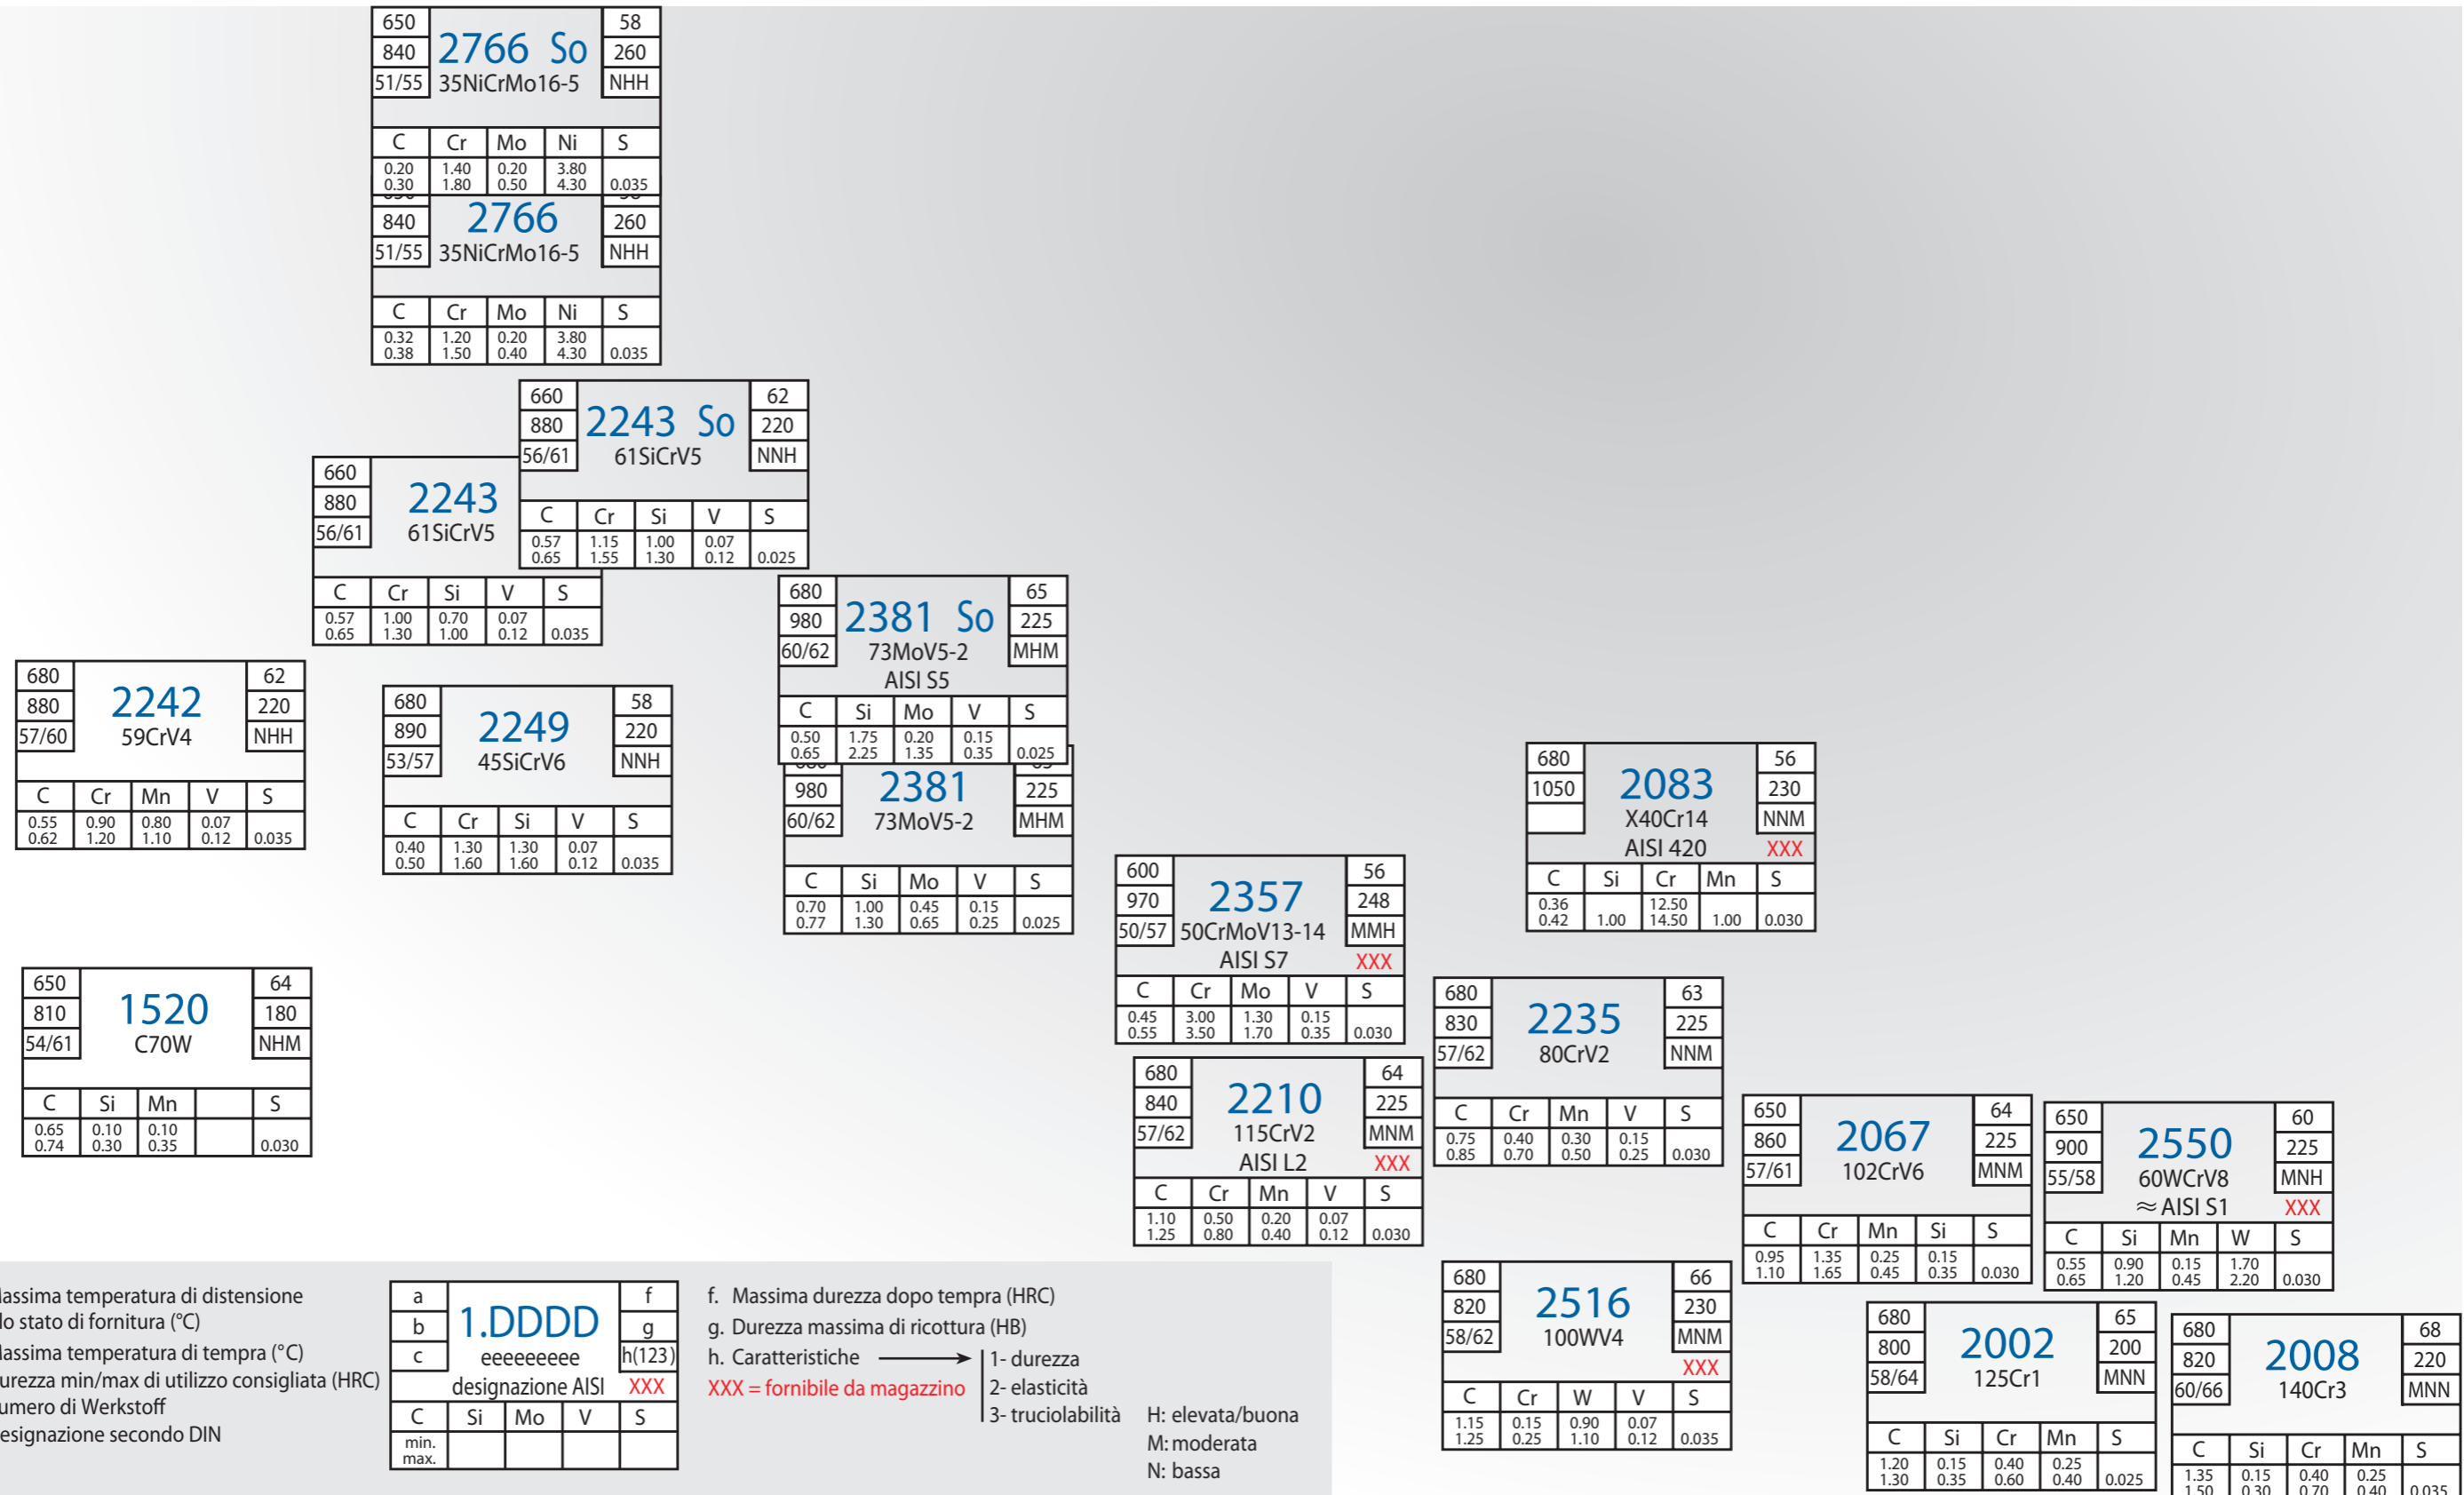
650
840
51/55
2766 So
35NiCrMo16-5
58
260
NHH

| C | Cr | Mo | Ni | S |
|---|---|---|---|---|
| 0.20 0.30 | 1.40 1.80 | 0.20 0.50 | 3.80 4.30 | 0.035 |

840
51/55
2766
35NiCrMo16-5
260
NHH

| C | Cr | Mo | Ni | S |
|---|---|---|---|---|
| 0.32 0.38 | 1.20 1.50 | 0.20 0.40 | 3.80 4.30 | 0.035 |

660
880
56/61
2243 So
61SiCrV5
62
220
NNH

| C | Cr | Si | V | S |
|---|---|---|---|---|
| 0.57 0.65 | 1.15 1.55 | 1.00 1.30 | 0.07 0.12 | 0.025 |

660
880
56/61
2243
61SiCrV5

| C | Cr | Si | V | S |
|---|---|---|---|---|
| 0.57 0.65 | 1.00 1.30 | 0.70 1.00 | 0.07 0.12 | 0.035 |

680
980
60/62
2381 So
73MoV5-2
AISI S5
65
225
MHM

| C | Si | Mo | V | S |
|---|---|---|---|---|
| 0.50 0.65 | 1.75 2.25 | 0.20 1.35 | 0.15 0.35 | 0.025 |

980
60/62
2381
73MoV5-2
225
MHM

| C | Si | Mo | V | S |
|---|---|---|---|---|
| 0.70 0.77 | 1.00 1.30 | 0.45 0.65 | 0.15 0.25 | 0.025 |

680
880
57/60
2242
59CrV4
62
220
NHH

| C | Cr | Mn | V | S |
|---|---|---|---|---|
| 0.55 0.62 | 0.90 1.20 | 0.80 1.10 | 0.07 0.12 | 0.035 |

680
890
53/57
2249
45SiCrV6
58
220
NNH

| C | Cr | Si | V | S |
|---|---|---|---|---|
| 0.40 0.50 | 1.30 1.60 | 1.30 1.60 | 0.07 0.12 | 0.035 |

680
1050
2083
X40Cr14
AISI 420
56
230
NNM
XXX

| C | Si | Cr | Mn | S |
|---|---|---|---|---|
| 0.36 0.42 | 1.00 | 12.50 14.50 | 1.00 | 0.030 |

600
970
50/57
2357
50CrMoV13-14
AISI S7
56
248
MMH
XXX

| C | Cr | Mo | V | S |
|---|---|---|---|---|
| 0.45 0.55 | 3.00 3.50 | 1.30 1.70 | 0.15 0.35 | 0.030 |

650
810
54/61
1520
C70W
64
180
NHM

| C | Si | Mn | | S |
|---|---|---|---|---|
| 0.65 0.74 | 0.10 0.30 | 0.10 0.35 | | 0.030 |

680
830
57/62
2235
80CrV2
63
225
NNM

| C | Cr | Mn | V | S |
|---|---|---|---|---|
| 0.75 0.85 | 0.40 0.70 | 0.30 0.50 | 0.15 0.25 | 0.030 |

680
840
57/62
2210
115CrV2
AISI L2
64
225
MNM
XXX

| C | Cr | Mn | V | S |
|---|---|---|---|---|
| 1.10 1.25 | 0.50 0.80 | 0.20 0.40 | 0.07 0.12 | 0.030 |

650
860
57/61
2067
102CrV6
64
225
MNM

| C | Cr | Mn | Si | S |
|---|---|---|---|---|
| 0.95 1.10 | 1.35 1.65 | 0.25 0.45 | 0.15 0.35 | 0.030 |

650
900
55/58
2550
60WCrV8
≈ AISI S1
60
225
MNH
XXX

| C | Si | Mn | W | S |
|---|---|---|---|---|
| 0.55 0.65 | 0.90 1.20 | 0.15 0.45 | 1.70 2.20 | 0.030 |

assima temperatura di distensione
lo stato di fornitura (°C)
assima temperatura di tempra (°C)
urezza min/max di utilizzo consigliata (HRC)
umero di Werkstoff
esignazione secondo DIN

a
b
c
1.DDDD
eeeeeeeee
designazione AISI
f
g
h(123)
XXX

| C | Si | Mo | V | S |
|---|---|---|---|---|
| min. max. | | | | |

f. Massima durezza dopo tempra (HRC)
g. Durezza massima di ricottura (HB)
h. Caratteristiche
XXX = fornibile da magazzino
1- durezza
2- elasticità
3- truciolabilità
H: elevata/buona
M: moderata
N: bassa

680
820
58/62
2516
100WV4
66
230
MNM
XXX

| C | Cr | W | V | S |
|---|---|---|---|---|
| 1.15 1.25 | 0.15 0.25 | 0.90 1.10 | 0.07 0.12 | 0.035 |

680
800
58/64
2002
125Cr1
65
200
MNN

| C | Si | Cr | Mn | S |
|---|---|---|---|---|
| 1.20 1.30 | 0.15 0.35 | 0.40 0.60 | 0.25 0.40 | 0.025 |

680
820
60/66
2008
140Cr3
68
220
MNN

| C | Si | Cr | Mn | S |
|---|---|---|---|---|
| 1.35 1.50 | 0.15 0.30 | 0.40 0.70 | 0.25 0.40 | 0.035 |